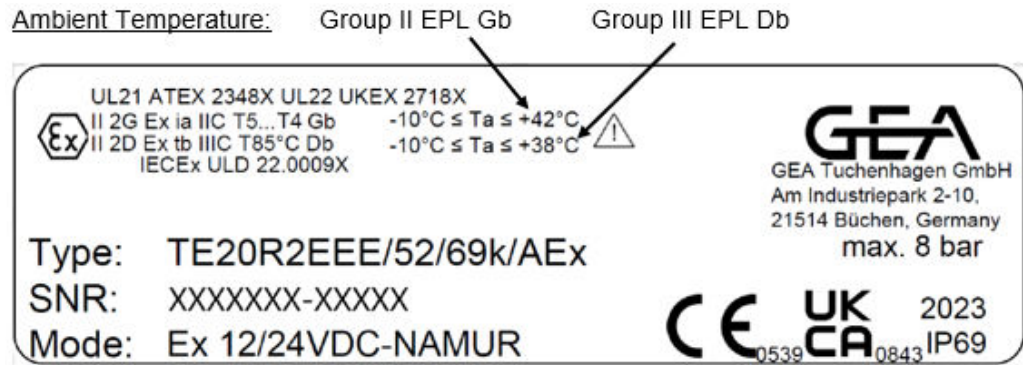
Ambient Temperature: Group II EPL Gb Group III EPL Db

UL21 ATEX 2348X UL22 UKEX 2718X
Ex II 2G Ex ia IIC T5...T4 Gb -10°C ≤ Ta ≤ +42°C
II 2D Ex tb IIIC T85°C Db -10°C ≤ Ta ≤ +38°C
IECEx ULD 22.0009X

GEA
GEA Tuchenhagen GmbH
Am Industriepark 2-10,
21514 Büchen, Germany
max. 8 bar

Type: TE20R2EEE/52/69k/AEx
SNR: XXXXXXX-XXXXX
Mode: Ex 12/24VDC-NAMUR

CE 0539 UK CA 0843 2023 IP69